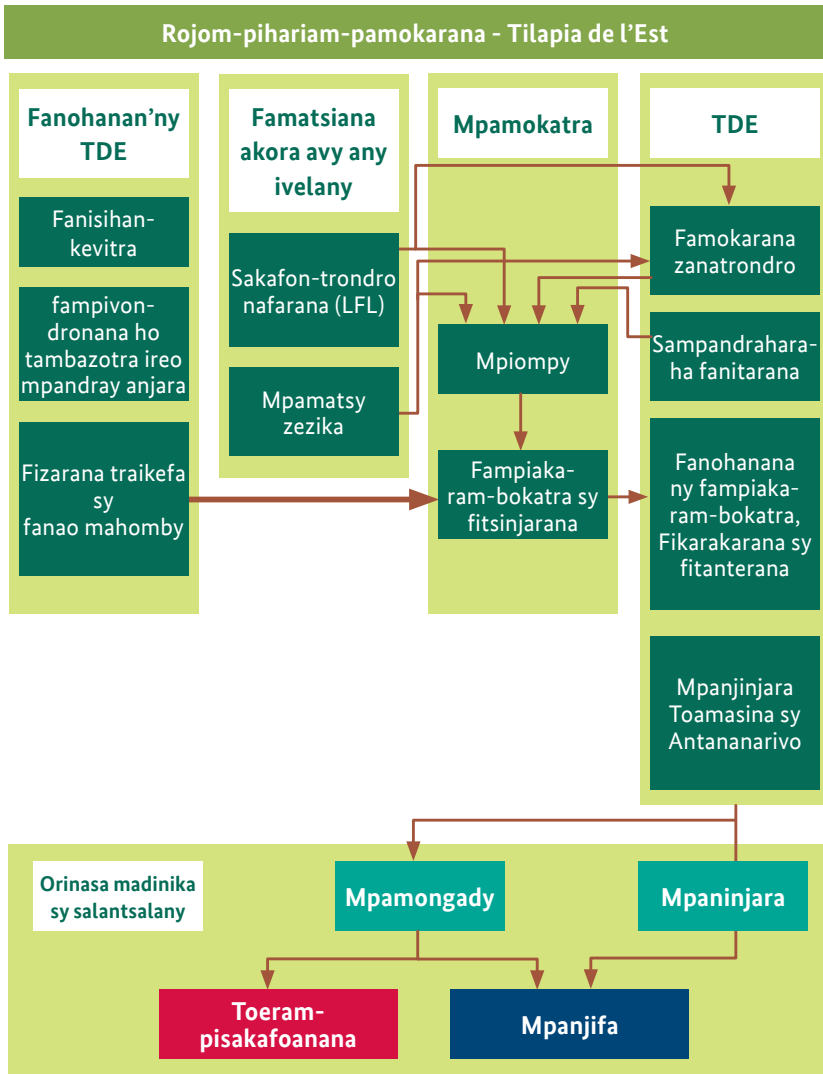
Rojom-pihariam-pamokarana - Tilapia de l'Est

Fanohanan'ny TDE

Fanisihankevitra

fampivondronana ho tambazotra ireo mpandray anjara

Fizarana traikefa sy fanao mahomby

Famatsiana akora avy any ivelany

Sakafon-trondro nafarana (LFL)

Mpamatsy zezika

Mpamokatra

Mpiompy

Fampiakaram-bokatra sy fitsinjarana

TDE

Famokarana zanatrondro

Sampandraharaha fanitarana

Fanohanana ny fampiakaram-bokatra, Fikarakarana sy fitanterana

Mpanjinjara Toamasina sy Antananarivo

Orinasa madinika sy salantsalany

Mpamongady

Mpaninjara

Toeram-pisakafoanana

Mpanjifa